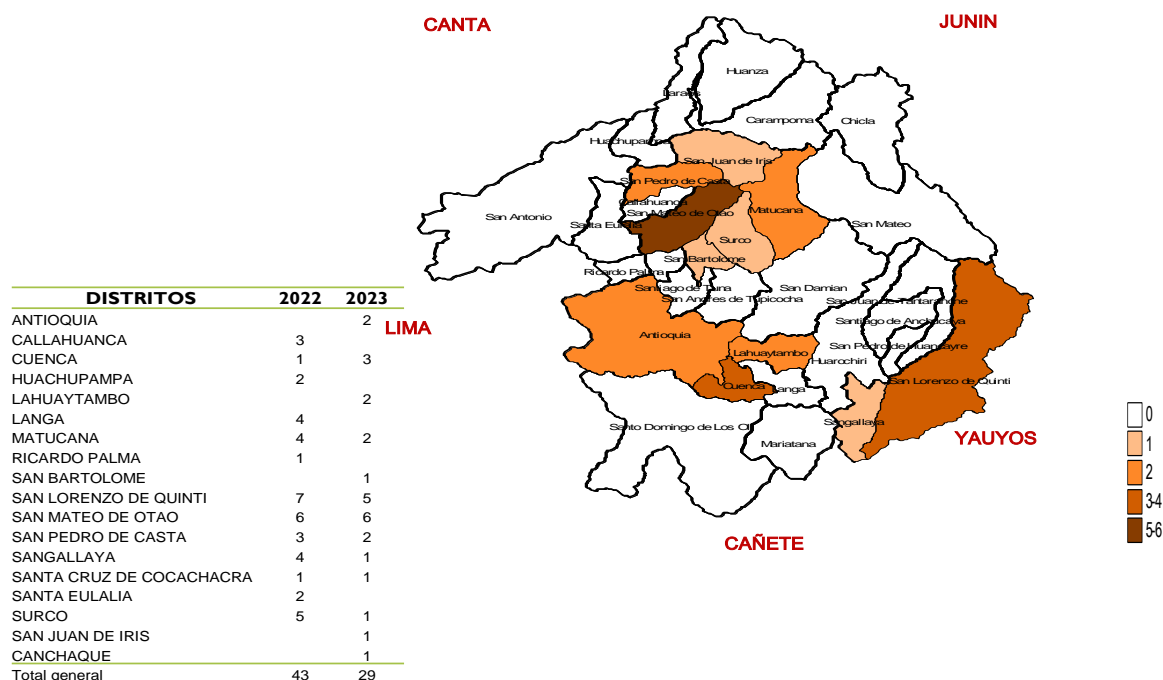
CANTA

JUNIN

Huanza

Laraos

Carampoma

Chicla

Huachupampa

San Juan de Iris

San Pedro de Casta

Callahuanca

San Antonio

San Mateo de Otao

Matucana

San Mateo

Santa Eulalia

Surco

San Bartolome

Ricardo Palma

Santiago de Tuna

San Damian

San Andres de Tupicocha

San Juan de Tantaranche

Santiago de Anchucaya

San Pedro de Huancayre

Antioquia

Lahuaytambo

Huarochiri

Cuenca

Langa

San Lorenzo de Quinti

Sangallaya

Santo Domingo de Los Ol

Mariatana

LIMA

YAUYOS

CAÑETE

| DISTRITOS | 2022 | 2023 |
|---|---|---|
| ANTIOQUIA | | 2 |
| CALLAHUANCA | 3 | |
| CUENCA | 1 | 3 |
| HUACHUPAMPA | 2 | |
| LAHUAYTAMBO | | 2 |
| LANGA | 4 | |
| MATUCANA | 4 | 2 |
| RICARDO PALMA | 1 | |
| SAN BARTOLOME | | 1 |
| SAN LORENZO DE QUINTI | 7 | 5 |
| SAN MATEO DE OTAO | 6 | 6 |
| SAN PEDRO DE CASTA | 3 | 2 |
| SANGALLAYA | 4 | 1 |
| SANTA CRUZ DE COCACHACRA | 1 | 1 |
| SANTA EULALIA | 2 | |
| SURCO | 5 | 1 |
| SAN JUAN DE IRIS | | 1 |
| CANCHAQUE | | 1 |
| Total general | 43 | 29 |

0
1
2
3-4
5-6